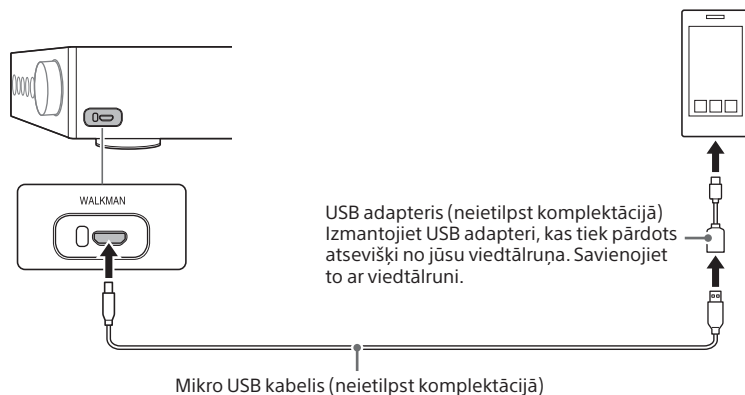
WALKMAN

USB adapteris (neietilpst komplektācijā)
Izmantojiet USB adapteri, kas tiek pārdots atsevišķi no jūsu viedtālruņa. Savienojiet to ar viedtālruni.

Mikro USB kabelis (neietilpst komplektācijā)